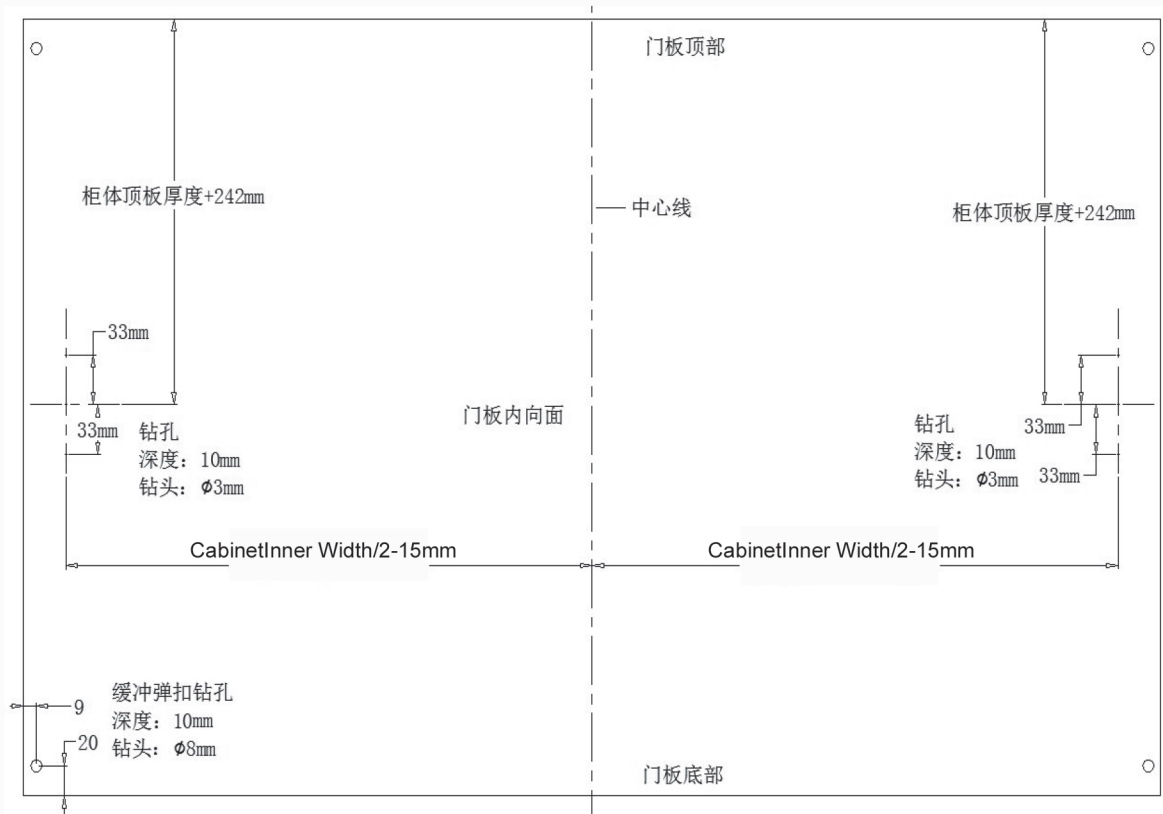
门板顶部

柜体顶板厚度+242mm

中心线

柜体顶板厚度+242mm

33mm

33mm 钻孔
深度：10mm
钻头：$\phi$3mm

门板内向面

钻孔
深度：10mm
钻头：$\phi$3mm

33mm

33mm

CabinetInner Width/2-15mm

CabinetInner Width/2-15mm

9

缓冲弹扣钻孔
深度：10mm
钻头：$\phi$8mm

20

门板底部